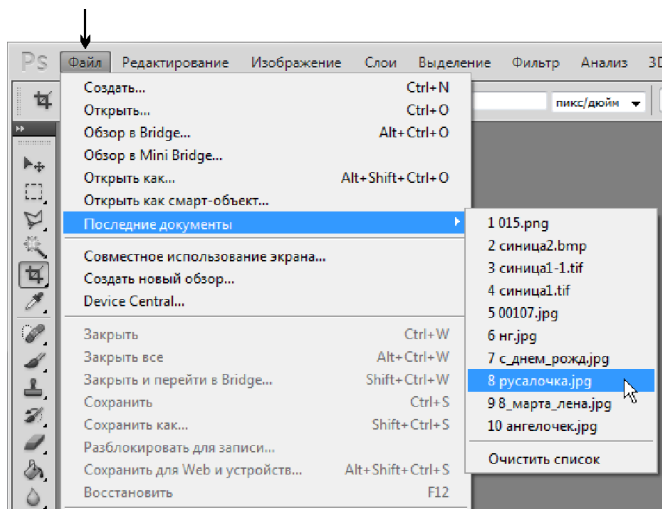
Ps Файл Редактирование Изображение Слои Выделение Фильтр Анализ 3D

пикс/дюйм

Создать... Ctrl+N
Открыть... Ctrl+O
Обзор в Bridge... Alt+Ctrl+O
Обзор в Mini Bridge...
Открыть как... Alt+Shift+Ctrl+O
Открыть как смарт-объект...
Последние документы

Совместное использование экрана...
Создать новый обзор...
Device Central...

Закрыть Ctrl+W
Закрыть все Alt+Ctrl+W
Закрыть и перейти в Bridge... Shift+Ctrl+W
Сохранить Ctrl+S
Сохранить как... Shift+Ctrl+S
Разблокировать для записи...
Сохранить для Web и устройств... Alt+Shift+Ctrl+S
Восстановить F12

1 015.png
2 синица2.bmp
3 синица1-1.tif
4 синица1.tif
5 00107.jpg
6 нг.jpg
7 с_днем_рожд.jpg
8 русалочка.jpg
9 8_марта_лена.jpg
10 ангелочек.jpg

Очистить список